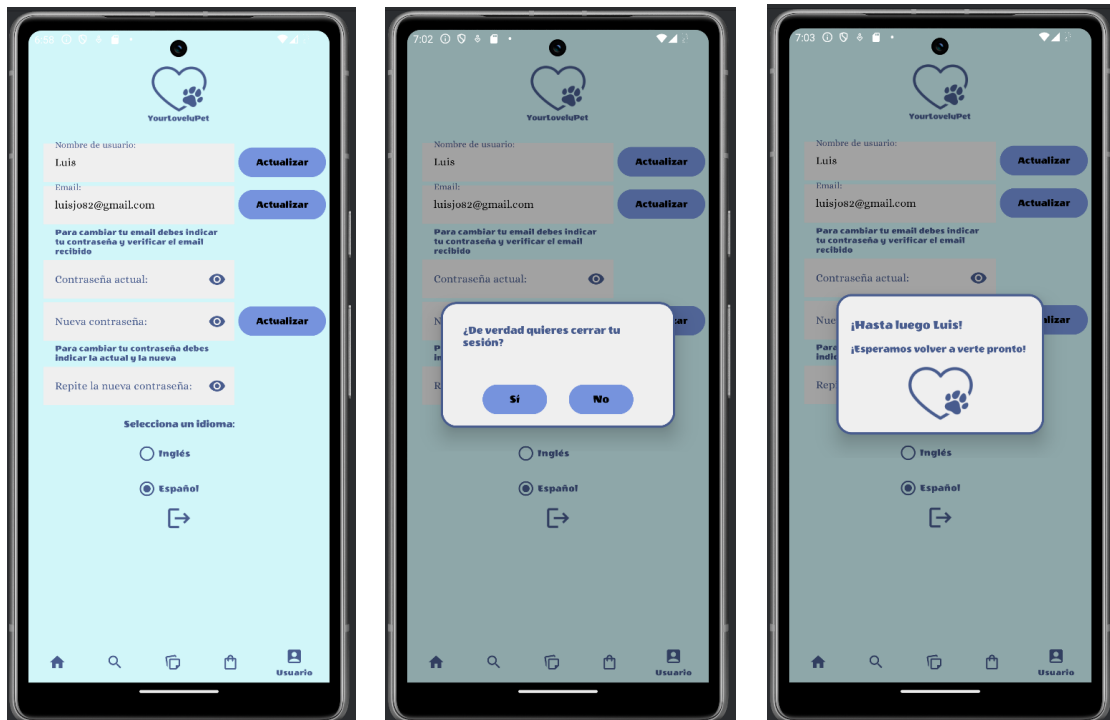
6:58

YourLovelyPet

Nombre de usuario:
Luis
Actualizar

Email:
luisjo82@gmail.com
Actualizar

Para cambiar tu email debes indicar tu contraseña y verificar el email recibido

Contraseña actual:

Nueva contraseña:
Actualizar

Para cambiar tu contraseña debes indicar la actual y la nueva

Repite la nueva contraseña:

Selecciona un idioma:

Inglés

Español

Usuario

7:02

YourLovelyPet

Nombre de usuario:
Luis
Actualizar

Email:
luisjo82@gmail.com
Actualizar

Para cambiar tu email debes indicar tu contraseña y verificar el email recibido

Contraseña actual:

¿De verdad quieres cerrar tu sesión?

Sí

No

Inglés

Español

Usuario

7:03

YourLovelyPet

Nombre de usuario:
Luis
Actualizar

Email:
luisjo82@gmail.com
Actualizar

Para cambiar tu email debes indicar tu contraseña y verificar el email recibido

Contraseña actual:

¡Hasta luego Luis!

¡Esperamos volver a verte pronto!

Inglés

Español

Usuario